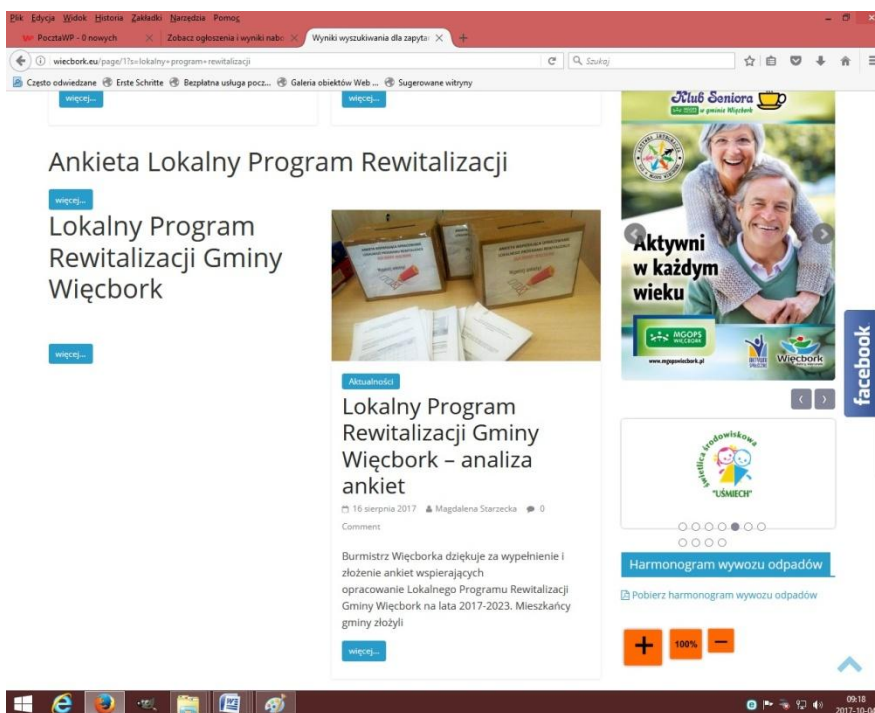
Plik Edycja Widok Historia Zakładki Narzędzia Pomoc

PocztaWP - 0 nowych

Zobacz ogłoszenia i wyniki nabo

Wyniki wyszukiwania dla zapyta

wiecbork.eu/page/1?s=lokalny+program+rewitalizacji

Szukaj

Często odwiedzane

Erste Schritte

Bezpłatna usługa pocz...

Galeria obiektów Web ...

Sugerowane witryny

więcej...

więcej...

Ankieta Lokalny Program Rewitalizacji

więcej...

Lokalny Program Rewitalizacji Gminy Więcbork

więcej...

Aktualności

Lokalny Program Rewitalizacji Gminy Więcbork – analiza ankiet

16 sierpnia 2017 Magdalena Starzecka 0 Comment

Burmistrz Więcborka dziękuje za wypełnienie i złożenie ankiet wspierających opracowanie Lokalnego Programu Rewitalizacji Gminy Więcbork na lata 2017-2023. Mieszkańcy gminy złożyli

więcej...

Klub Seniora w gminie Więcbork

Aktywni w każdym wieku

MGOPS WIĘCBORK

www.mgopswiecbork.pl

Więcbork

facebook

świetlica środowiskowa "UŚMIECH"

Harmonogram wywozu odpadów

Pobierz harmonogram wywozu odpadów

+

100%

−

09:18

2017-10-0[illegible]